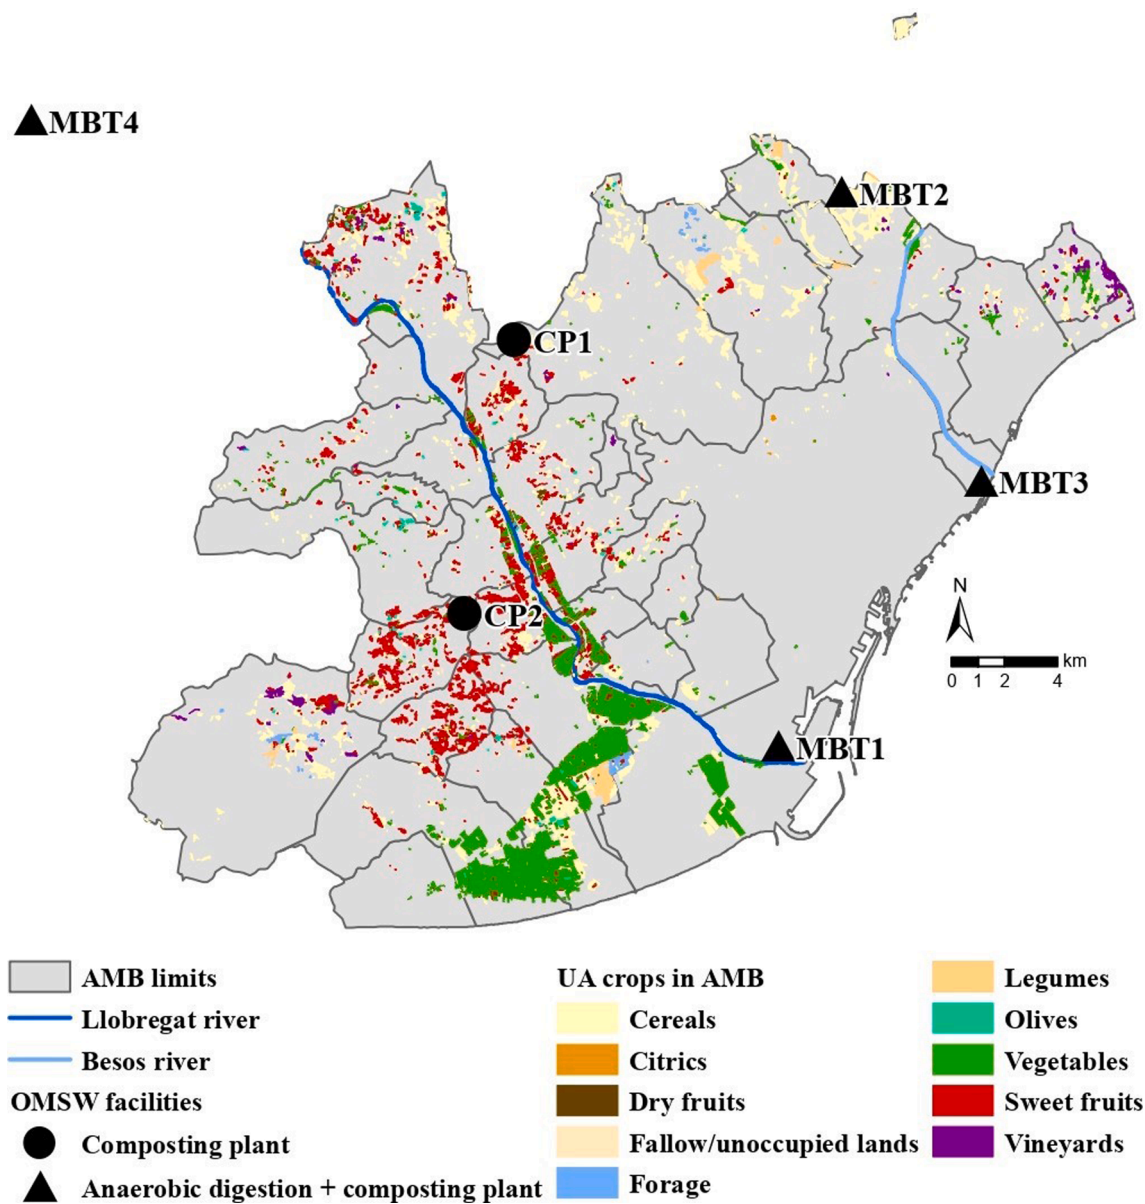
MBT4

MBT2

CP1

MBT3

CP2

N

km

0 1 2 4

MBT1

AMB limits

Llobregat river

Besos river

OMSW facilities

Composting plant

Anaerobic digestion + composting plant

UA crops in AMB

Cereals

Citrics

Dry fruits

Fallow/unoccupied lands

Forage

Legumes

Olives

Vegetables

Sweet fruits

Vineyards